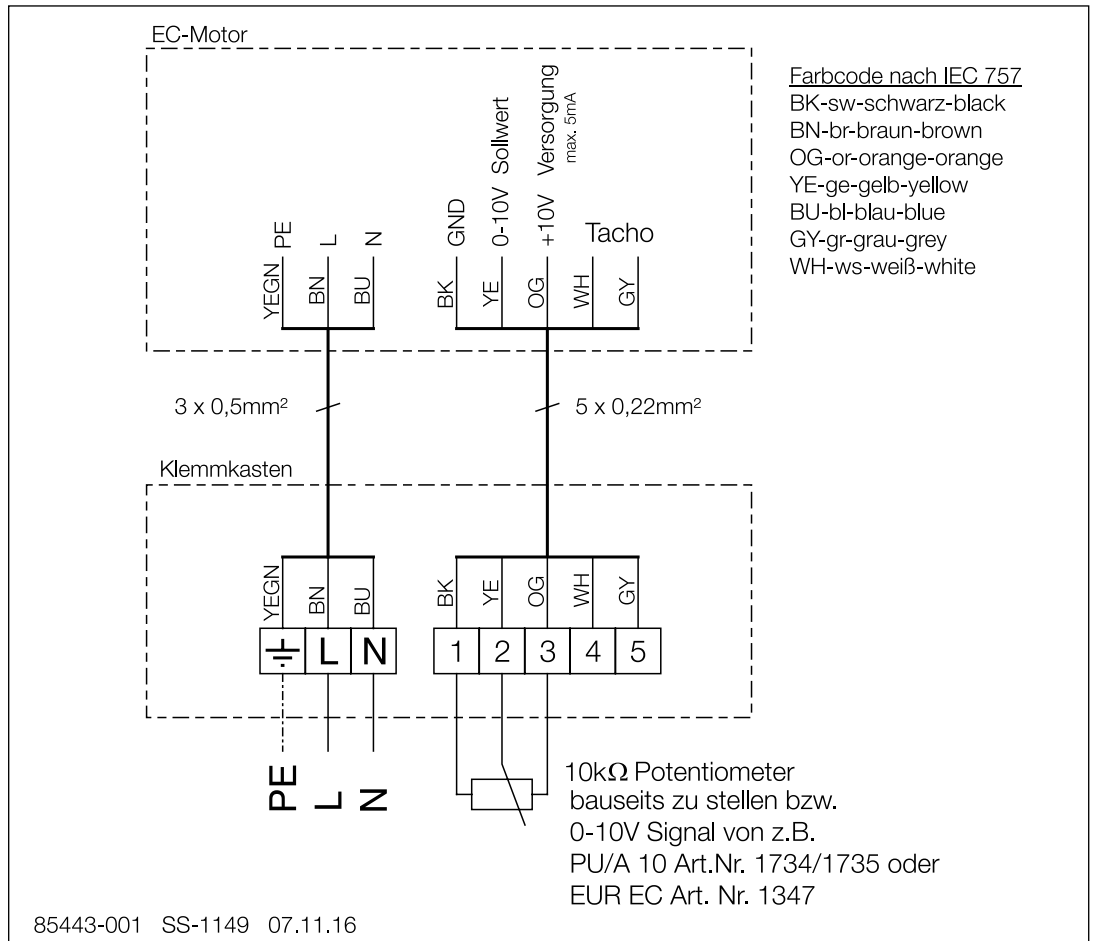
EC-Motor

PE L N GND 0-10V Sollwert +10V Versorgung max. 5mA Tacho

YEGN BN BU BK YE OG WH GY

Farbcode nach IEC 757
BK-sw-schwarz-black
BN-br-braun-brown
OG-or-orange-orange
YE-ge-gelb-yellow
BU-bl-blau-blue
GY-gr-grau-grey
WH-ws-weiß-white

3 x 0,5mm²

5 x 0,22mm²

Klemmkasten

YEGN BN BU BK YE OG WH GY

⏚ L N 1 2 3 4 5

PE L N

10kΩ Potentiometer bauseits zu stellen bzw. 0-10V Signal von z.B. PU/A 10 Art.Nr. 1734/1735 oder EUR EC Art. Nr. 1347

85443-001 SS-1149 07.11.16